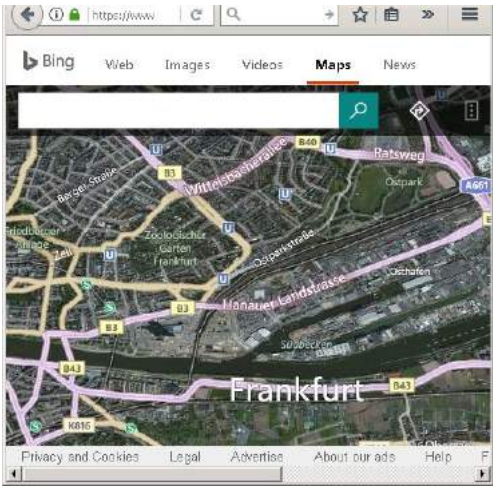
https://www

Bing Web Images Videos Maps News

B40 Ratsweg
Wittelsbacherallee
B3 Ostpark A661
Berger Straße
Friedberger Anlage
Zoologischer Garten Frankfurt
Zeil
Ostparkstraße
Osthafen
B3 Hanauer Landstraße
B3
Südbecken
B43
Frankfurt
B43
K816

Privacy and Cookies Legal Advertise About our ads Help F